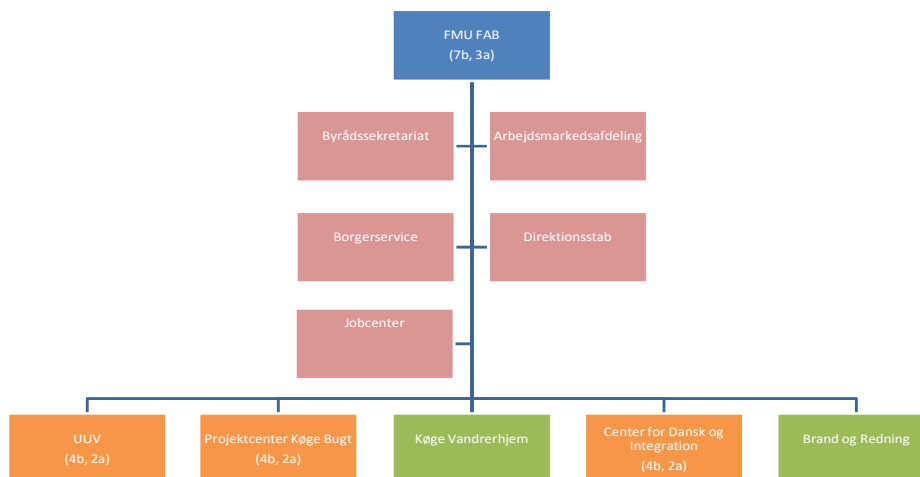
FMU FAB
(7b, 3a)

Byrådssekretariat

Arbejdsmarkedsafdeling

Borgerservice

Direktionsstab

Jobcenter

UUV
(4b, 2a)

Projektcenter Køge Bugt
(4b, 2a)

Køge Vandrerhjem

Center for Dansk og Integration
(4b, 2a)

Brand og Redning